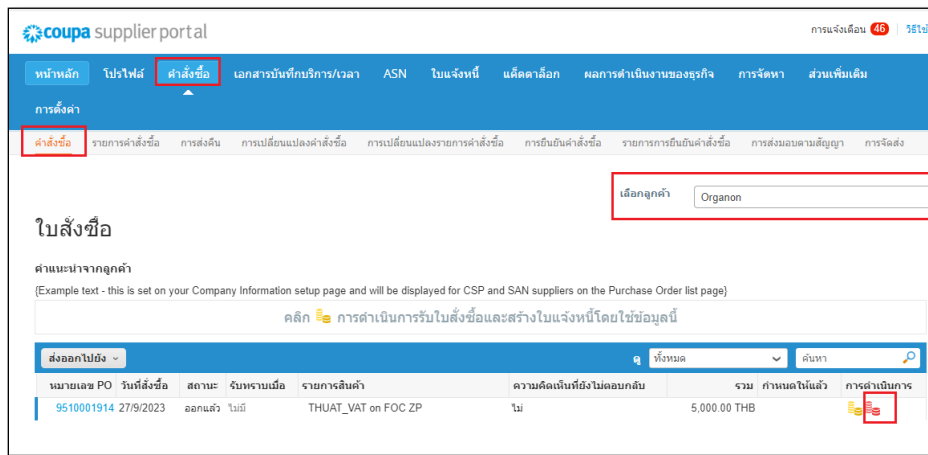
coupa supplier portal

การแจ้งเตือน 46 | วิธีใช้

หน้าหลัก โปรไฟล์ คำสั่งซื้อ เอกสารบันทึกบริการ/เวลา ASN ใบแจ้งหนี้ แค็ตตาล็อก ผลการดำเนินงานของธุรกิจ การจัดหา ส่วนเพิ่มเติม การตั้งค่า

คำสั่งซื้อ รายการคำสั่งซื้อ การส่งคืน การเปลี่ยนแปลงคำสั่งซื้อ การเปลี่ยนแปลงรายการคำสั่งซื้อ การยืนยันคำสั่งซื้อ รายการการยืนยันคำสั่งซื้อ การส่งมอบตามสัญญา การจัดส่ง

เลือกลูกค้า Organon

ใบสั่งซื้อ

คำแนะนำจากลูกค้า

{Example text - this is set on your Company Information setup page and will be displayed for CSP and SAN suppliers on the Purchase Order list page}

คลิก การดำเนินการรับใบสั่งซื้อและสร้างใบแจ้งหนี้โดยใช้ข้อมูลนี้

ส่งออกไปยัง

ดู ทั้งหมด ค้นหา

| หมายเลข PO | วันที่สั่งซื้อ | สถานะ | รับทราบเมื่อ | รายการสินค้า | ความคิดเห็นที่ยังไม่ตอบกลับ | รวม | กำหนดไปแล้ว | การดำเนินการ |
|---|---|---|---|---|---|---|---|---|
| 9510001914 | 27/9/2023 | ออกแล้ว | ไม่มี | THUAT_VAT on FOC ZP | ไม่ | 5,000.00 THB | | |